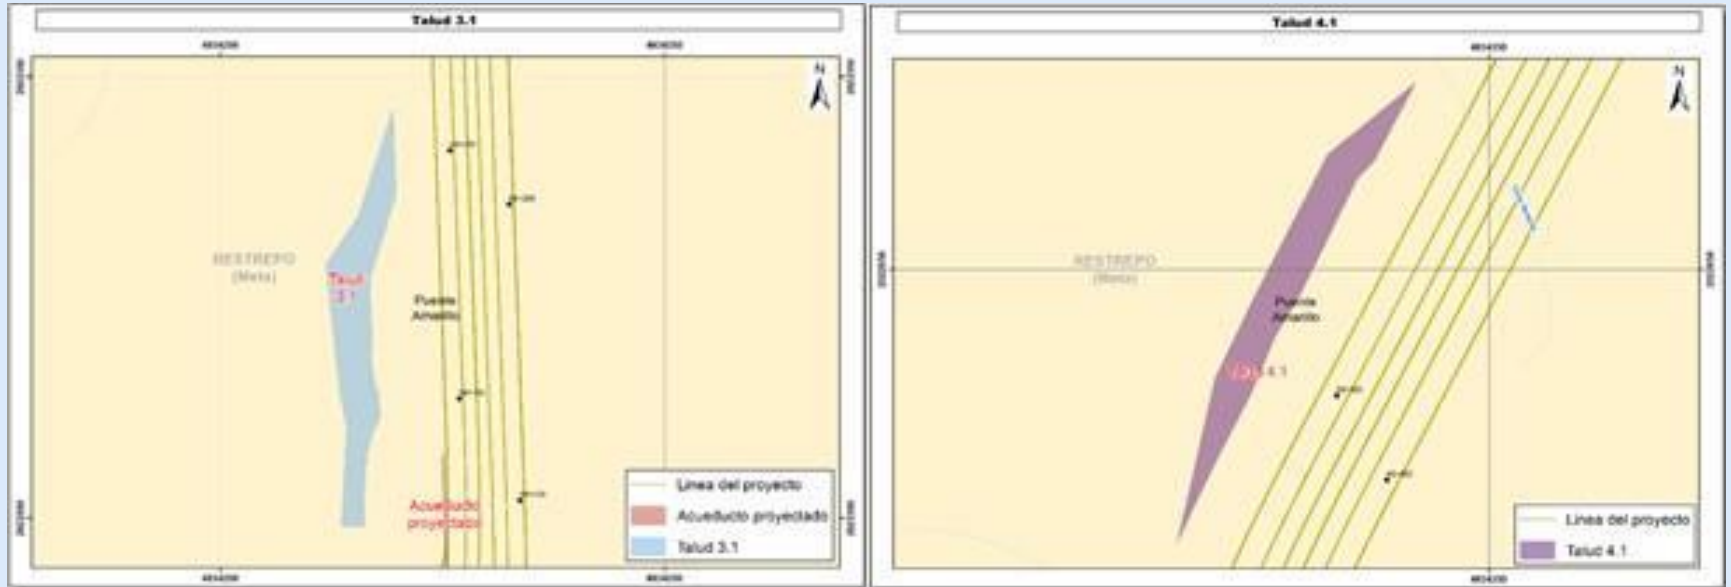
Talud 3.1

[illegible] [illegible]

N

RESTREPO (Meta)

Talud 3.1

Puente Amarillo

Acueducto proyectado

Linea del proyecto

Acueducto proyectado

Talud 3.1

Talud 4.1

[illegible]

N

RESTREPO (Meta)

Puente Amarillo

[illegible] 4.1

Linea del proyecto

Talud 4.1